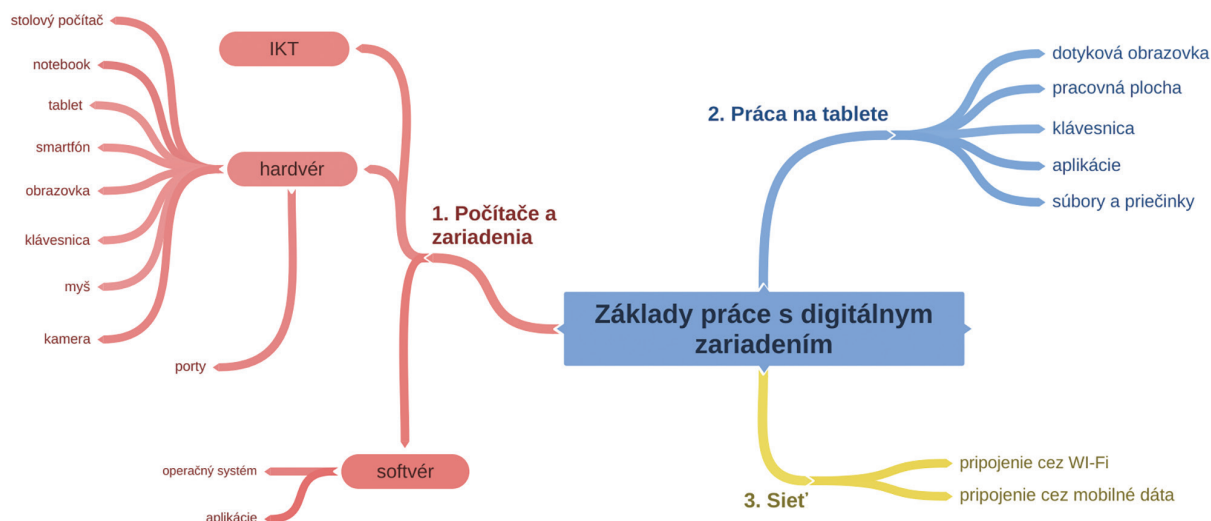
Základy práce s digitálnym zariadením

1. Počítače a zariadenia

IKT

hardvér

stolový počítač

notebook

tablet

smartfón

obrazovka

klávesnica

myš

kamera

porty

softvér

operačný systém

aplikácie

2. Práca na tablete

dotyková obrazovka

pracovná plocha

klávesnica

aplikácie

súbory a priečinky

3. Sieť

pripojenie cez WI-Fi

pripojenie cez mobilné dáta